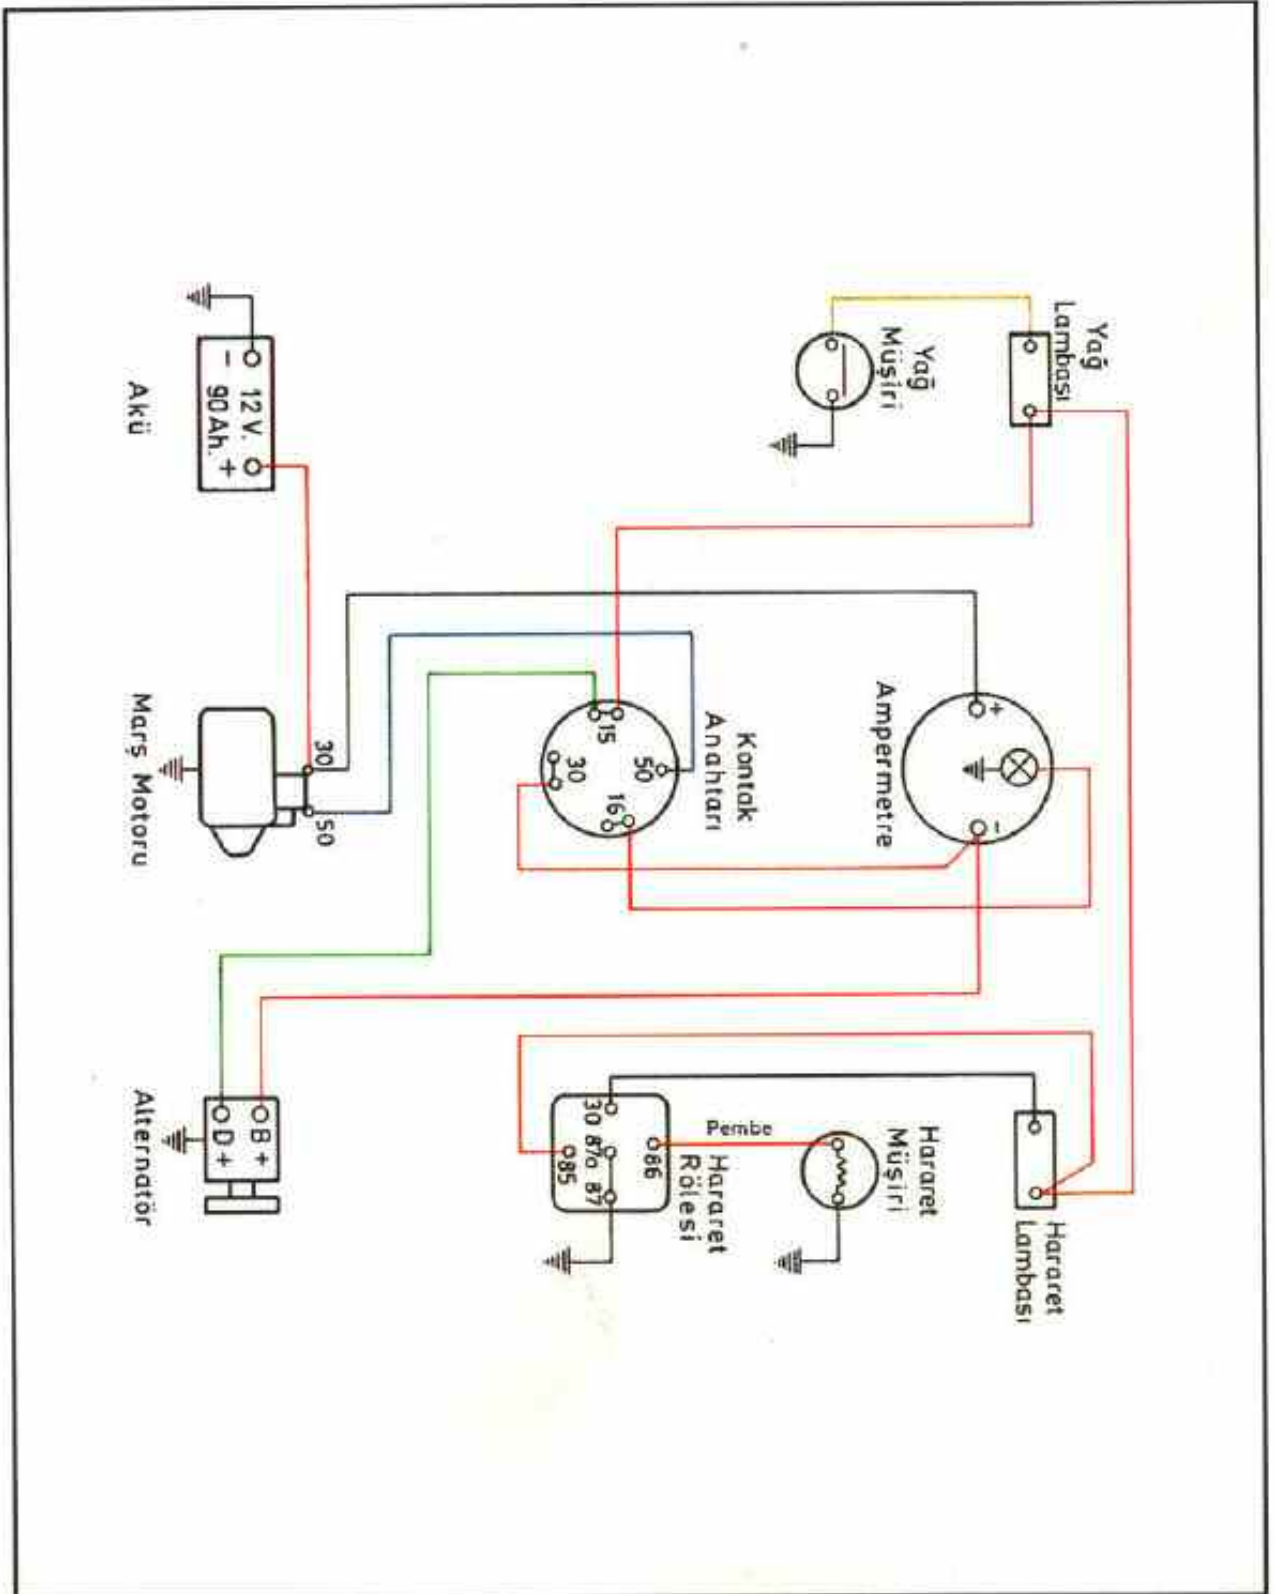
Yağ Lambası

Yağ Müşiri

Akü

12 V.
90 Ah.
−
+

Kontak Anahtarı

15
50
30
16

Ampermetre

+
−

Marş Motoru

30
50

Alternatör

B +
D +

Hararet Müşiri

Pembe

Hararet Rölesi

30
87a
87
86
85

Hararet Lambası